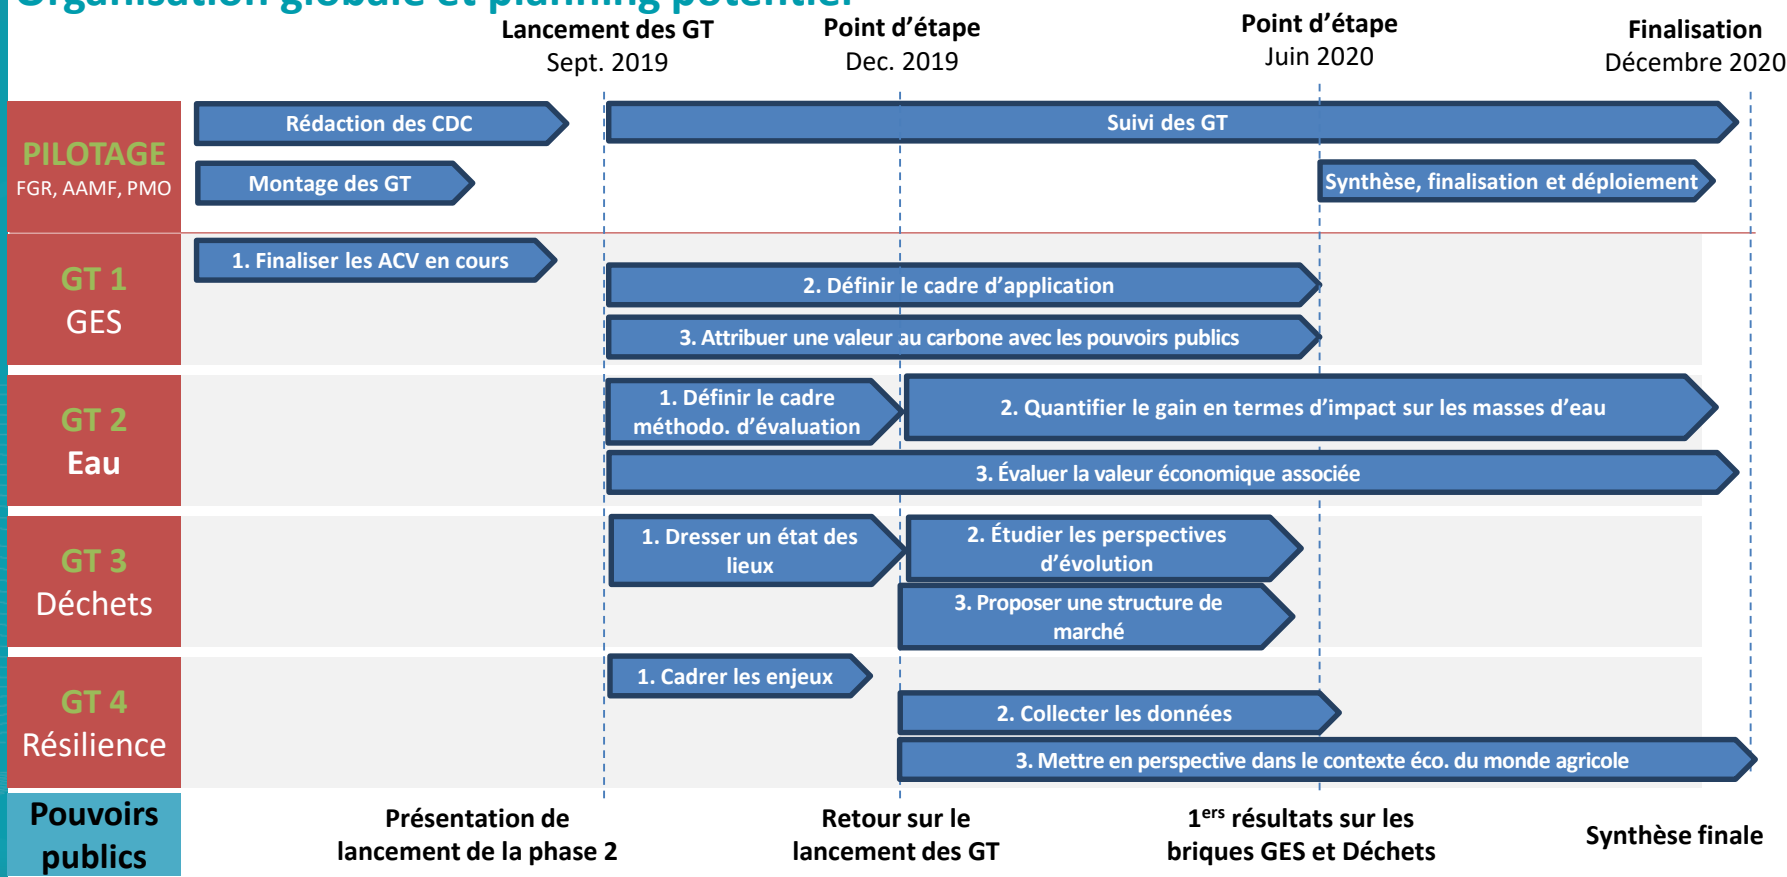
Organisation globale et planning potentiel

Lancement des GT
Sept. 2019

Point d'étape
Dec. 2019

Point d'étape
Juin 2020

Finalisation
Décembre 2020

PILOTAGE
FGR, AAMF, PMO

Rédaction des CDC

Suivi des GT

Montage des GT

Synthèse, finalisation et déploiement

GT 1
GES

1. Finaliser les ACV en cours

2. Définir le cadre d'application

3. Attribuer une valeur au carbone avec les pouvoirs publics

GT 2
Eau

1. Définir le cadre méthodo. d'évaluation

2. Quantifier le gain en termes d'impact sur les masses d'eau

3. Évaluer la valeur économique associée

GT 3
Déchets

1. Dresser un état des lieux

2. Étudier les perspectives d'évolution

3. Proposer une structure de marché

GT 4
Résilience

1. Cadrer les enjeux

2. Collecter les données

3. Mettre en perspective dans le contexte éco. du monde agricole

Pouvoirs publics

Présentation de lancement de la phase 2

Retour sur le lancement des GT

1$^{ers}$ résultats sur les briques GES et Déchets

Synthèse finale